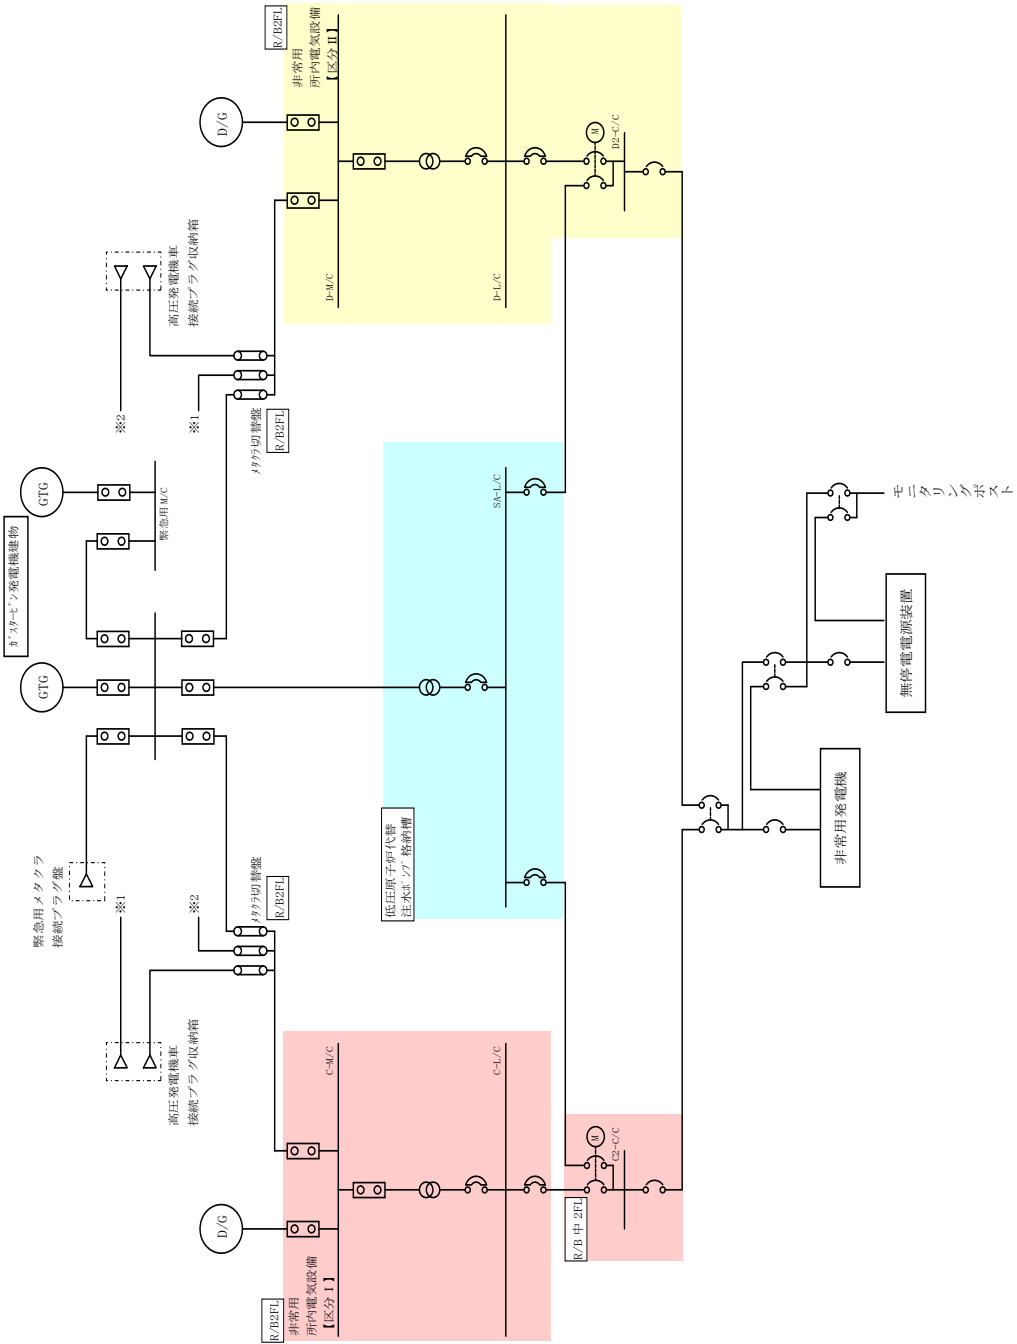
R/B2FL
非常用
所内電気設備
【区分Ⅱ】

D/G

D-M/C

D-L/C

D2-C/C

M

高圧発電機車
接続プラグ収納箱

※2

※1

メタクラ切替盤

R/B2FL

GTG

緊急用M/C

ガスタービン発電機建物

GTG

SA-L/C

低圧原子炉代替
注水ポンプ格納槽

緊急用メタクラ
接続プラグ盤

※1

※2

メタクラ切替盤

R/B2FL

高圧発電機車
接続プラグ収納箱

C-M/C

C-L/C

C2-C/C

M

R/B中2FL

D/G

R/B2FL
非常用
所内電気設備
【区分Ⅰ】

モニタリングポスト

無停電電源装置

非常用発電機